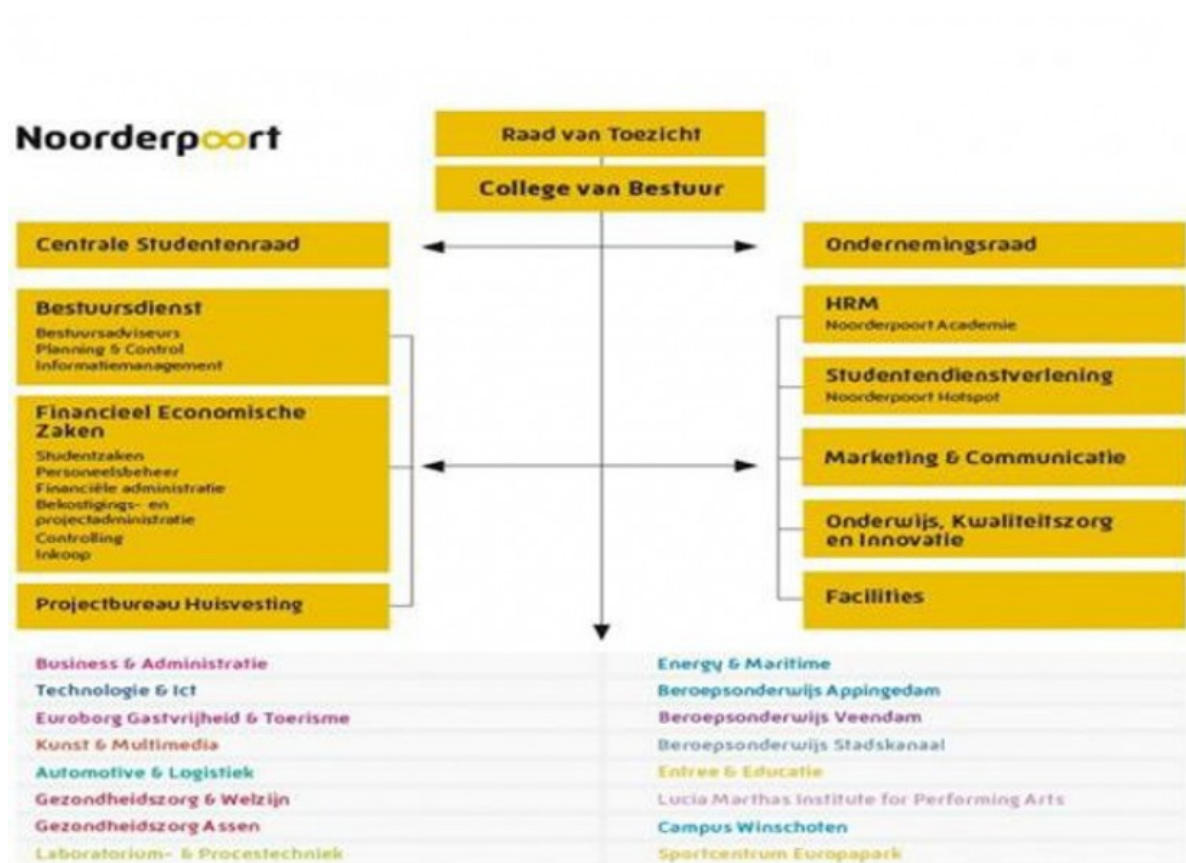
Noorderpoort

Raad van Toezicht

College van Bestuur

Centrale Studentenraad

Ondernemingsraad

Bestuursdienst
Bestuursadviseurs
Planning & Control
Informatiemanagement

Financieel Economische Zaken
Studentzaken
Personeelsbeheer
Financiële administratie
Bekostigings- en projectadministratie
Controlling
Inkoop

Projectbureau Huisvesting

HRM
Noorderpoort Academie

Studentendienstverlening
Noorderpoort Hotspot

Marketing & Communicatie

Onderwijs, Kwaliteitszorg en Innovatie

Facilities

Business & Administratie
Technologie & Ict
Euroborg Gastvrijheid & Toerisme
Kunst & Multimedia
Automotive & Logistiek
Gezondheidszorg & Welzijn
Gezondheidszorg Assen
Laboratorium- & Procestechniek

Energy & Maritime
Beroepsonderwijs Appingedam
Beroepsonderwijs Veendam
Beroepsonderwijs Stadskanaal
Entree & Educatie
Lucia Marthas Institute for Performing Arts
Campus Winschoten
Sportcentrum Europapark